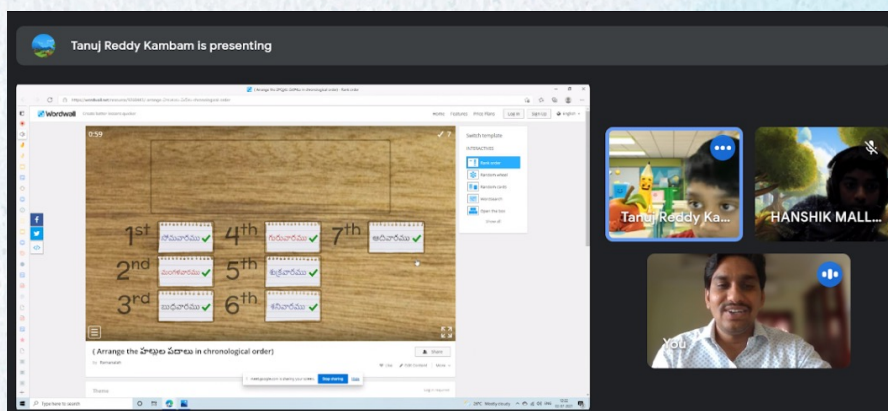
Tanuj Reddy Kambam is presenting

Wordwall

0:59

1st సోమవారము ✓ 4th గురువారము ✓ 7th ఆదివారము ✓
2nd మంగళవారము ✓ 5th శుక్రవారము ✓
3rd బుధవారము ✓ 6th శనివారము ✓

Switch template
INTERACTIVES
Rank order
Random wheel
Random cards
Word search
Open the box

( Arrange the వారముల పేర్లు in chronological order)

Share

Stop sharing Hide

Type here to search

Tanuj Reddy Ka...
HANSHIK MALL...
You